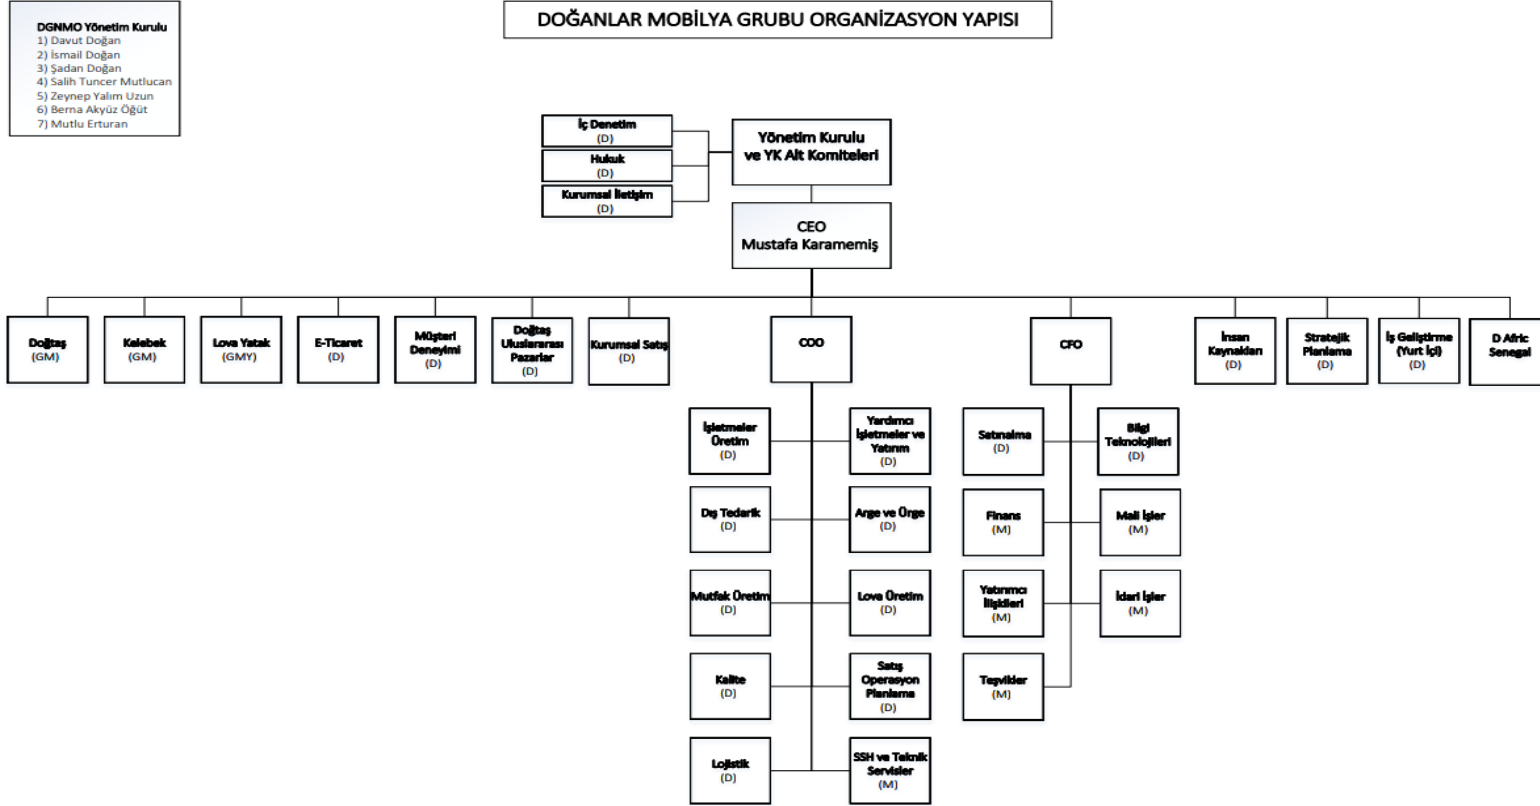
DGNMO Yönetim Kurulu
1) Davut Doğan
2) İsmail Doğan
3) Şadan Doğan
4) Salih Tuncer Mutlucan
5) Zeynep Yalım Uzun
6) Berna Akyüz Öğüt
7) Mutlu Erturan

DOĞANLAR MOBİLYA GRUBU ORGANİZASYON YAPISI

İç Denetim
(D)

Hukuk
(D)

Kurumsal İletişim
(D)

Yönetim Kurulu ve YK Alt Komiteleri

CEO
Mustafa Karamemiş

Doğtaş
(GM)

Kelebek
(GM)

Lova Yatak
(GMY)

E-Ticaret
(D)

Müşteri Deneyimi
(D)

Doğtaş Uluslararası Pazarlar
(D)

Kurumsal Satış
(D)

COO

CFO

İnsan Kaynakları
(D)

Stratejik Planlama
(D)

İş Geliştirme (Yurt İçi)
(D)

D Afric Senegal

İşletmeler Üretim
(D)

Yardımcı İşletmeler ve Yatırım
(D)

Dış Tedarik
(D)

Arge ve Ürge
(D)

Mutfak Üretim
(D)

Lova Üretim
(D)

Kalite
(D)

Satış Operasyon Planlama
(D)

Lojistik
(D)

SSH ve Teknik Servisler
(M)

Satınalma
(D)

Bilgi Teknolojileri
(D)

Finans
(M)

Mali İşler
(M)

Yatırımcı İlişkileri
(M)

İdari İşler
(M)

Teşvikler
(M)